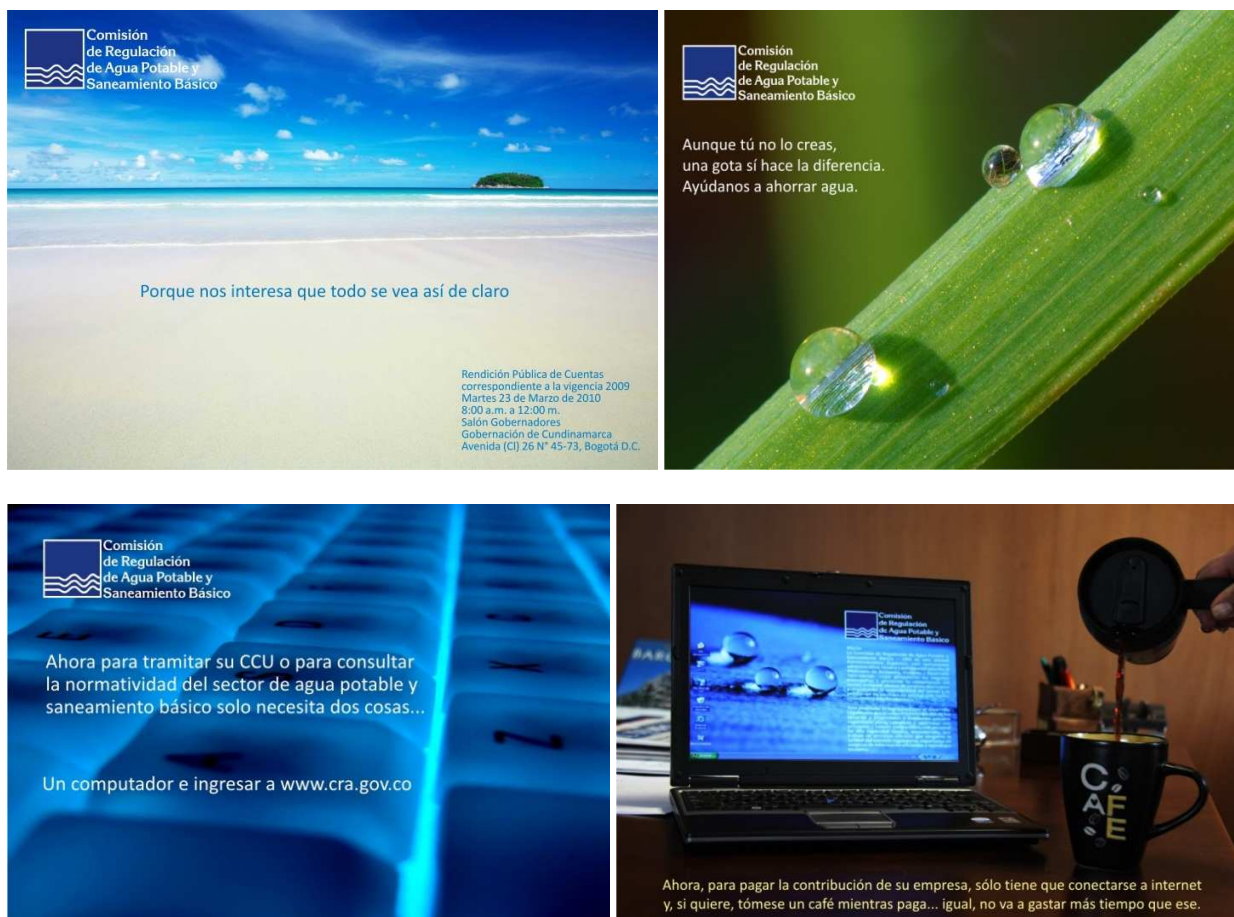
Comisión de Regulación de Agua Potable y Saneamiento Básico

Porque nos interesa que todo se vea así de claro

Rendición Pública de Cuentas correspondiente a la vigencia 2009
Martes 23 de Marzo de 2010
8:00 a.m. a 12:00 m.
Salón Gobernadores
Gobernación de Cundinamarca
Avenida (Cl) 26 N° 45-73, Bogotá D.C.

Comisión de Regulación de Agua Potable y Saneamiento Básico

Aunque tú no lo creas, una gota sí hace la diferencia. Ayúdanos a ahorrar agua.

Comisión de Regulación de Agua Potable y Saneamiento Básico

Ahora para tramitar su CCU o para consultar la normatividad del sector de agua potable y saneamiento básico solo necesita dos cosas...

Un computador e ingresar a www.cra.gov.co

Comisión de Regulación de Agua Potable y Saneamiento Básico

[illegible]

CAFE

Ahora, para pagar la contribución de su empresa, sólo tiene que conectarse a internet y, si quiere, tómese un café mientras paga... igual, no va a gastar más tiempo que ese.